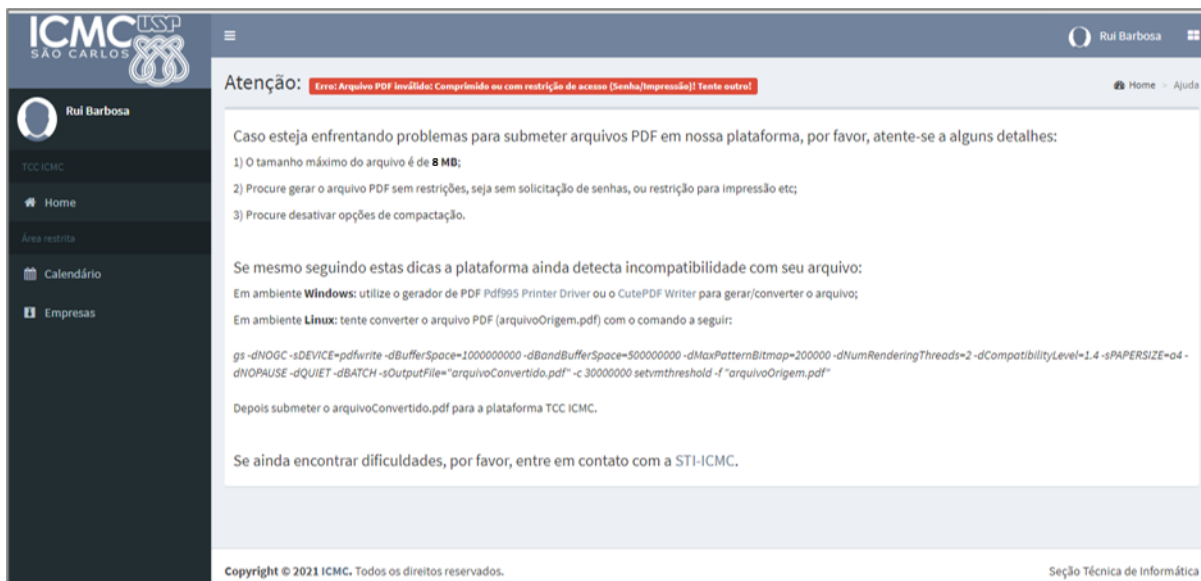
ICMC USP
SÃO CARLOS

Rui Barbosa

Rui Barbosa

TCC ICMC

Home

Área restrita

Calendário

Empresas

Atenção: Erro: Arquivo PDF inválido: Comprimido ou com restrição de acesso (Senha/Impressão)! Tente outro!

Home > Ajuda

Caso esteja enfrentando problemas para submeter arquivos PDF em nossa plataforma, por favor, atente-se a alguns detalhes:

1) O tamanho máximo do arquivo é de 8 MB;

2) Procure gerar o arquivo PDF sem restrições, seja sem solicitação de senhas, ou restrição para impressão etc;

3) Procure desativar opções de compactação.

Se mesmo seguindo estas dicas a plataforma ainda detecta incompatibilidade com seu arquivo:

Em ambiente Windows: utilize o gerador de PDF Pdf995 Printer Driver ou o CutePDF Writer para gerar/converter o arquivo;

Em ambiente Linux: tente converter o arquivo PDF (arquivoOrigem.pdf) com o comando a seguir:

gs -dNOGC -sDEVICE=pdfwrite -dBufferSpace=1000000000 -dBandBufferSpace=500000000 -dMaxPatternBitmap=200000 -dNumRenderingThreads=2 -dCompatibilityLevel=1.4 -sPAPERSIZE=a4 -dNOPAUSE -dQUIET -dBATCH -sOutputFile="arquivoConvertido.pdf" -c 30000000 setvmthreshold -f "arquivoOrigem.pdf"

Depois submeter o arquivoConvertido.pdf para a plataforma TCC ICMC.

Se ainda encontrar dificuldades, por favor, entre em contato com a STI-ICMC.

Copyright © 2021 ICMC. Todos os direitos reservados.

Seção Técnica de Informática